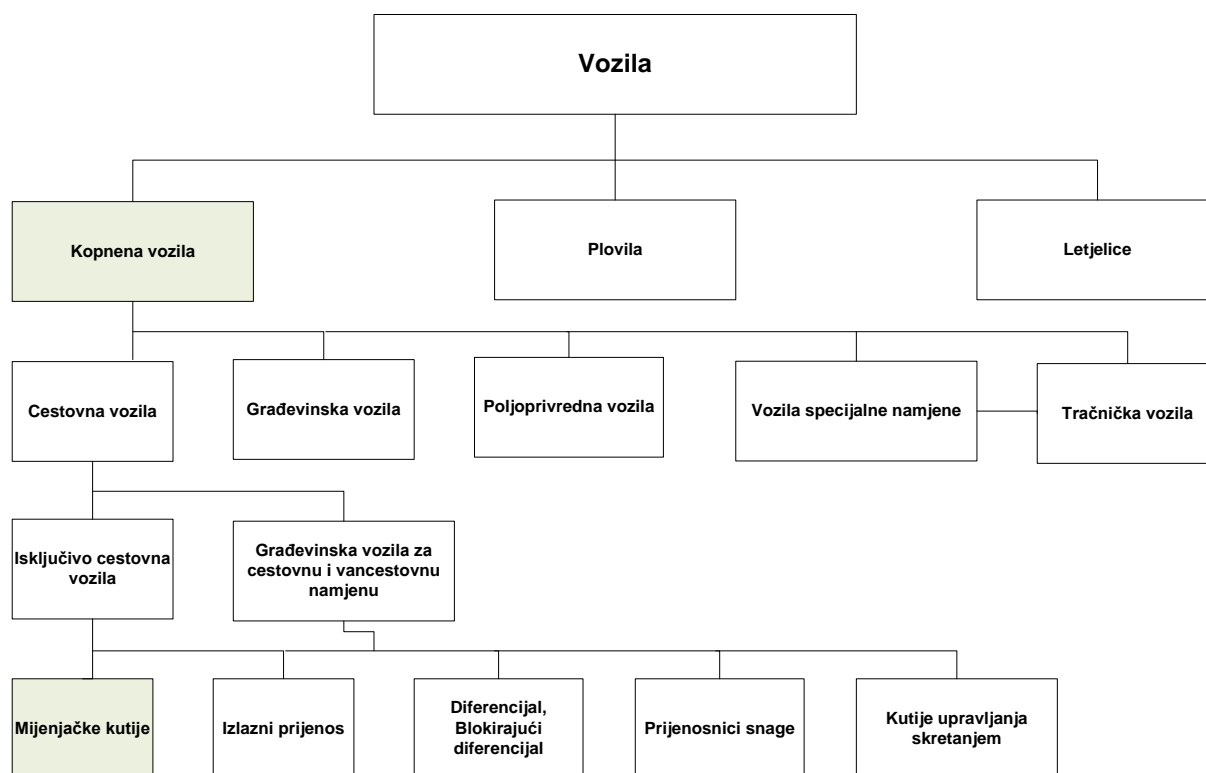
Vozila

Kopnena vozila

Plovila

Letjelice

Cestovna vozila

Građevinska vozila

Poljoprivredna vozila

Vozila specijalne namjene

Tračnička vozila

Isključivo cestovna vozila

Građevinska vozila za cestovnu i vancestovnu namjenu

Mijenjačke kutije

Izlazni prijenos

Diferencijal, Blokirajući diferencijal

Prijenosnici snage

Kutije upravljanja skretanjem